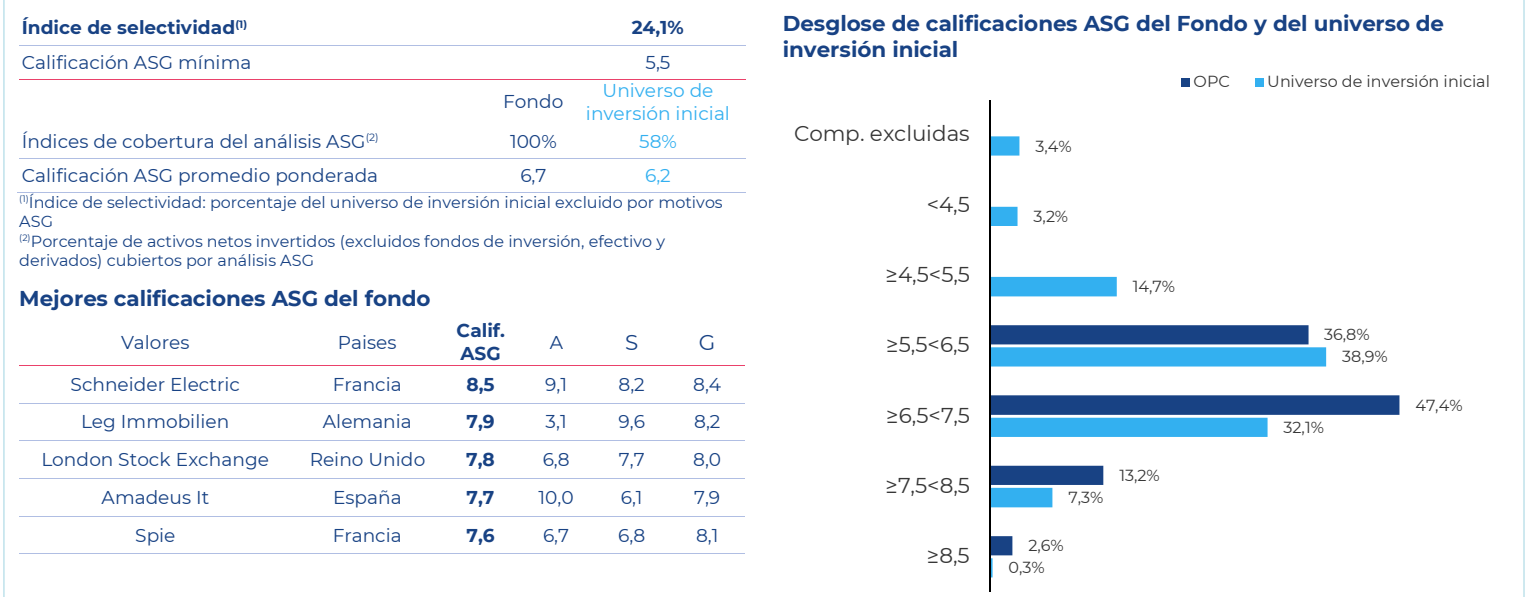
| Índice de selectividad$^{(1)}$ | | 24,1% |
|---|---|---|
| Calificación ASG mínima | | 5,5 |
| | Fondo | Universo de inversión inicial |
| Índices de cobertura del análisis ASG$^{(2)}$ | 100% | 58% |
| Calificación ASG promedio ponderada | 6,7 | 6,2 |

$^{(1)}$Índice de selectividad: porcentaje del universo de inversión inicial excluido por motivos ASG
$^{(2)}$Porcentaje de activos netos invertidos (excluidos fondos de inversión, efectivo y derivados) cubiertos por análisis ASG

Mejores calificaciones ASG del fondo

| Valores | Paises | Calif. ASG | A | S | G |
|---|---|---|---|---|---|
| Schneider Electric | Francia | 8,5 | 9,1 | 8,2 | 8,4 |
| Leg Immobilien | Alemania | 7,9 | 3,1 | 9,6 | 8,2 |
| London Stock Exchange | Reino Unido | 7,8 | 6,8 | 7,7 | 8,0 |
| Amadeus It | España | 7,7 | 10,0 | 6,1 | 7,9 |
| Spie | Francia | 7,6 | 6,7 | 6,8 | 8,1 |

Desglose de calificaciones ASG del Fondo y del universo de inversión inicial

OPC Universo de inversión inicial

Comp. excluidas 3,4%
<4,5 3,2%
≥4,5<5,5 14,7%
≥5,5<6,5 36,8% 38,9%
≥6,5<7,5 47,4% 32,1%
≥7,5<8,5 13,2% 7,3%
≥8,5 2,6% 0,3%